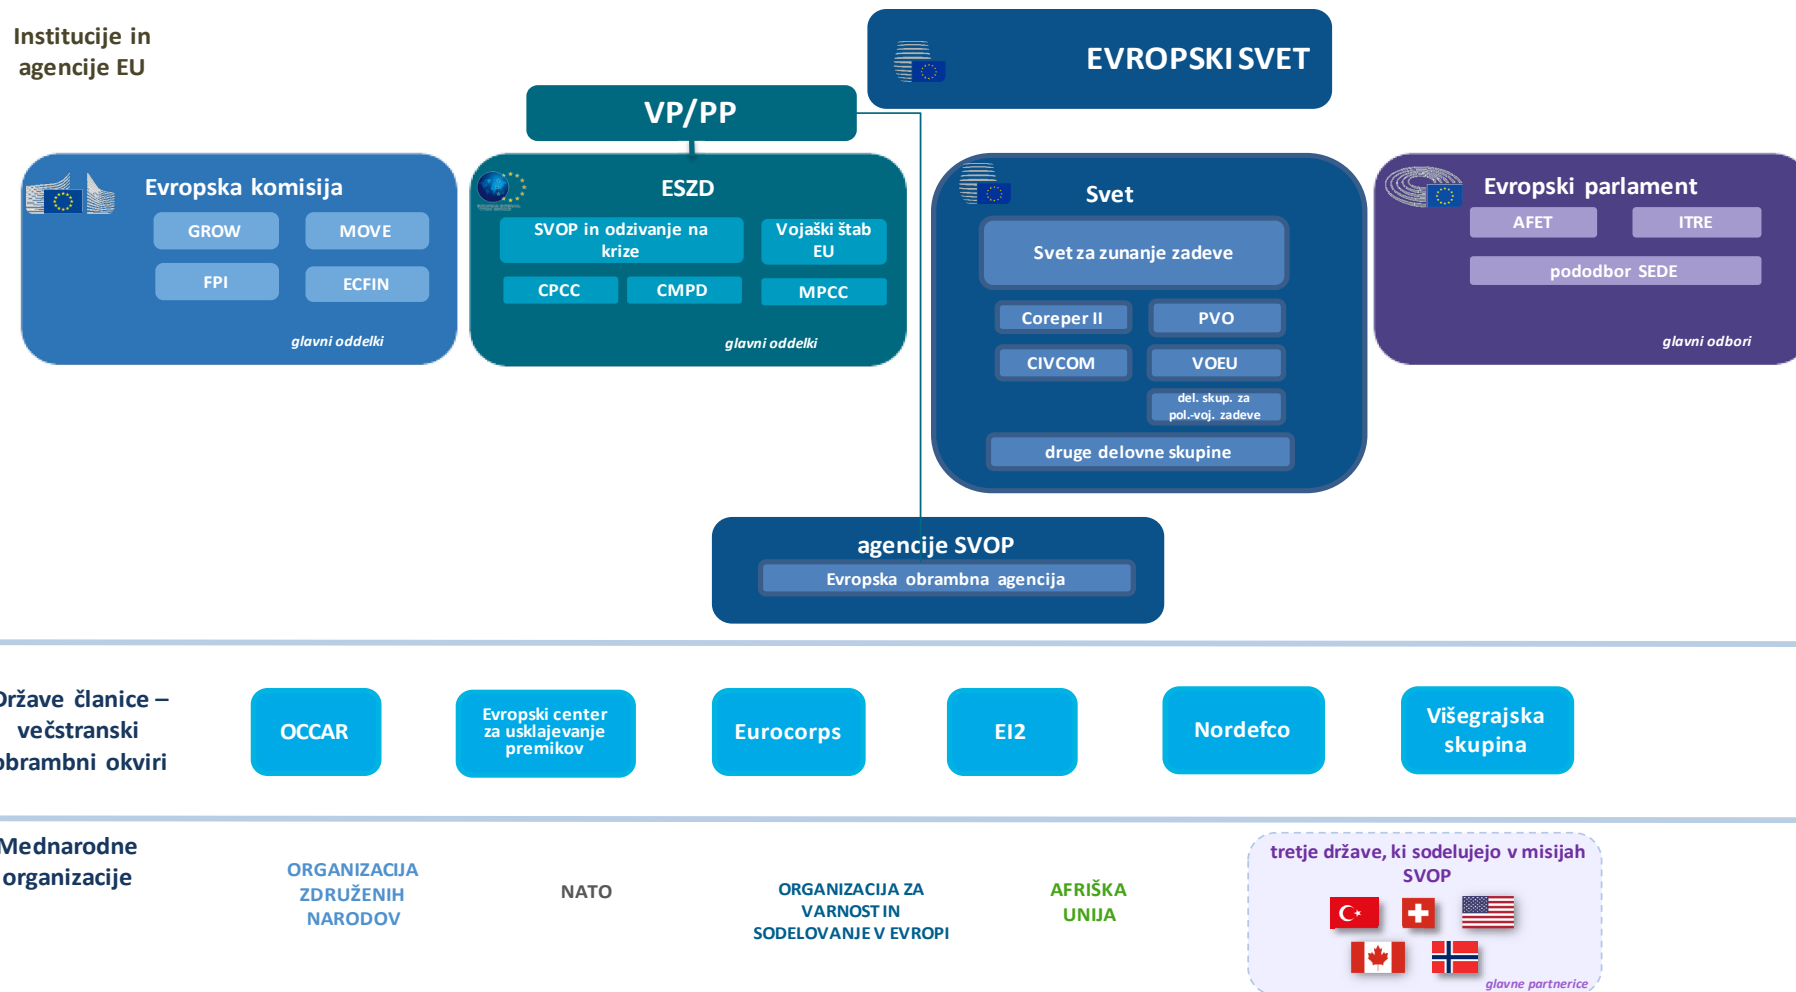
Institucije in agencije EU

EVROPSKI SVET

VP/PP

Evropska komisija
GROW
MOVE
FPI
ECFIN
glavni oddelki

ESZD
SVOP in odzivanje na krize
Vojaški štab EU
CPCC
CMPD
MPCC
glavni oddelki

Svet
Svet za zunanje zadeve
Coreper II
PVO
CIVCOM
VOEU
del. skup. za pol.-voj. zadeve
druge delovne skupine

Evropski parlament
AFET
ITRE
pododbor SEDE
glavni odbori

agencije SVOP
Evropska obrambna agencija

ržave članice – večstranski obrambni okviri

OCCAR
Evropski center za usklajevanje premikov
Eurocorps
EI2
Nordefco
Višegrajska skupina

Mednarodne organizacije

ORGANIZACIJA ZDRUŽENIH NARODOV
NATO
ORGANIZACIJA ZA VARNOST IN SODELOVANJE V EVROPI
AFRIŠKA UNIJA

tretje države, ki sodelujejo v misijah SVOP
glavne partnerice